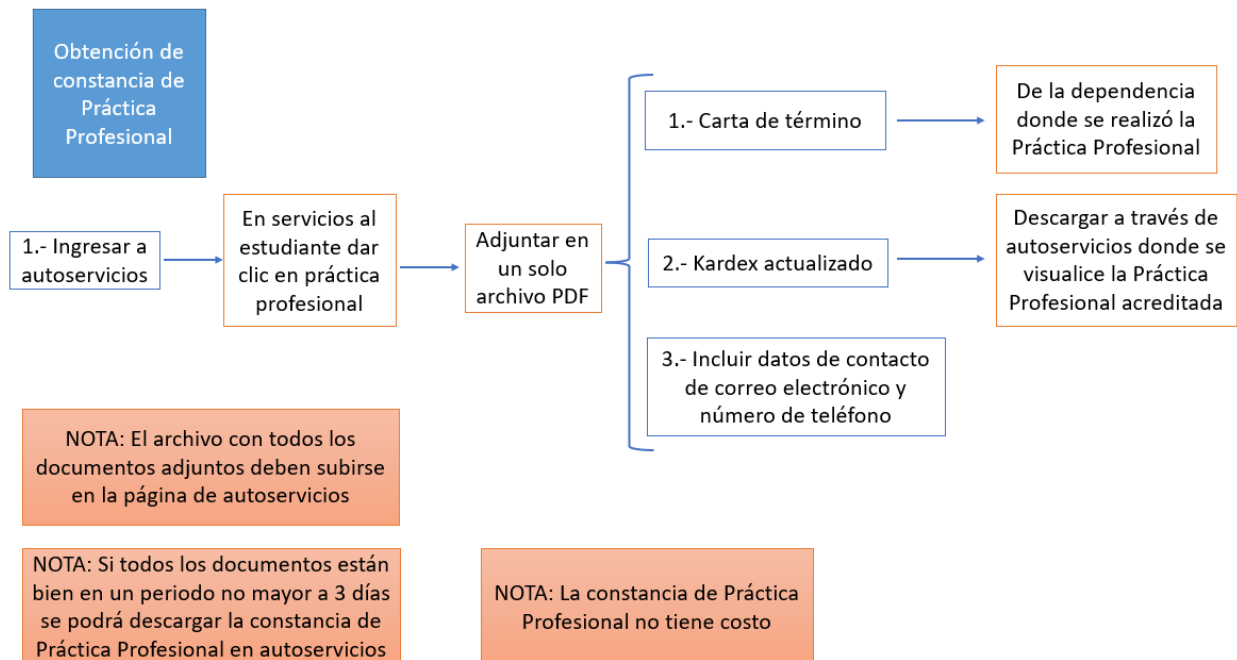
Obtención de constancia de Práctica Profesional

1.- Ingresar a autoservicios

En servicios al estudiante dar clic en práctica profesional

Adjuntar en un solo archivo PDF

1.- Carta de término

De la dependencia donde se realizó la Práctica Profesional

2.- Kardex actualizado

Descargar a través de autoservicios donde se visualice la Práctica Profesional acreditada

3.- Incluir datos de contacto de correo electrónico y número de teléfono

NOTA: El archivo con todos los documentos adjuntos deben subirse en la página de autoservicios

NOTA: Si todos los documentos están bien en un periodo no mayor a 3 días se podrá descargar la constancia de Práctica Profesional en autoservicios

NOTA: La constancia de Práctica Profesional no tiene costo